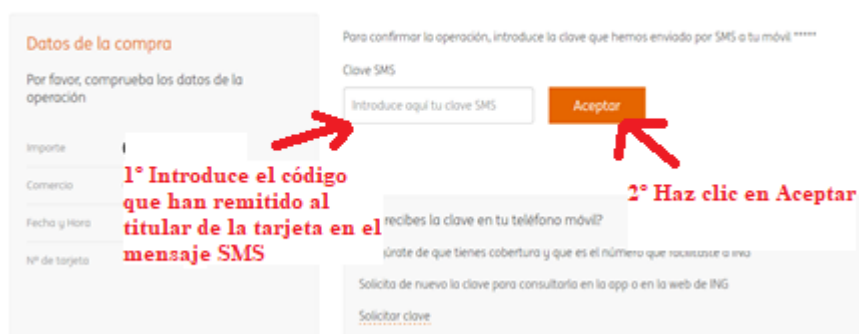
Datos de la compra

Por favor, comprueba los datos de la operación

Importe

Comercio

Fecha y Hora

Nº de tarjeta

Para confirmar la operación, introduce la clave que hemos enviado por SMS a tu móvil *****

Clave SMS

Introduce aquí tu clave SMS

Aceptar

1º Introduce el código que han remitido al titular de la tarjeta en el mensaje SMS

2º Haz clic en Aceptar

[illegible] recibes la clave en tu teléfono móvil?

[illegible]úrate de que tienes cobertura y que es el número que facilitaste a ING

Solicita de nuevo la clave para consultarla en la app o en la web de ING

Solicitar clave